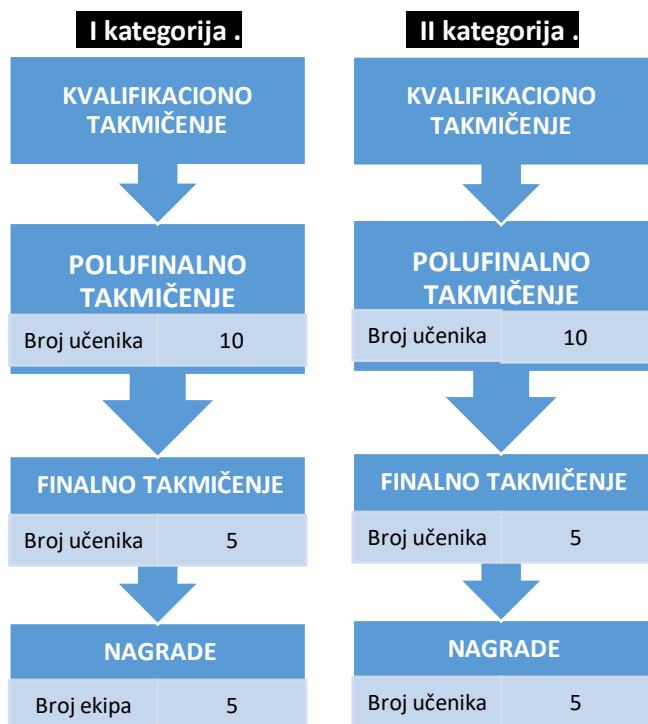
I kategorija .

KVALIFIKACIONO TAKMIČENJE

POLUFINALNO TAKMIČENJE

| Broj učenika | 10 |
|---|---|

FINALNO TAKMIČENJE

| Broj učenika | 5 |
|---|---|

NAGRADE

| Broj ekipa | 5 |
|---|---|

II kategorija .

KVALIFIKACIONO TAKMIČENJE

POLUFINALNO TAKMIČENJE

| Broj učenika | 10 |
|---|---|

FINALNO TAKMIČENJE

| Broj učenika | 5 |
|---|---|

NAGRADE

| Broj učenika | 5 |
|---|---|